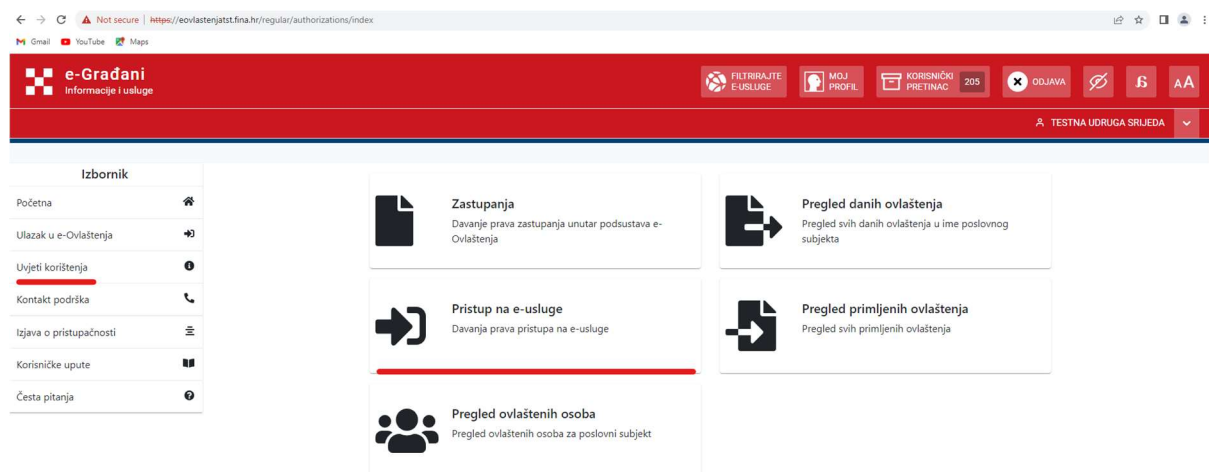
Not secure | https://eovlastenjatst.fina.hr/regular/authorizations/index

Gmail YouTube Maps

e-Građani
Informacije i usluge

FILTRIRAJTE E-USLUGE
MOJ PROFIL
KORISNIČKI PRETINAC 205
ODJAVA
AA

TESTNA UDRUGA SRIJEDA

Izbornik
Početna
Ulazak u e-Ovlaštenja
Uvjeti korištenja
Kontakt podrška
Izjava o pristupačnosti
Korisničke upute
Česta pitanja

Zastupanja
Davanje prava zastupanja unutar podsustava e-Ovlaštenja

Pregled danih ovlaštenja
Pregled svih danih ovlaštenja u ime poslovnog subjekta

Pristup na e-usluge
Davanja prava pristupa na e-usluge

Pregled primljenih ovlaštenja
Pregled svih primljenih ovlaštenja

Pregled ovlaštenih osoba
Pregled ovlaštenih osoba za poslovni subjekt